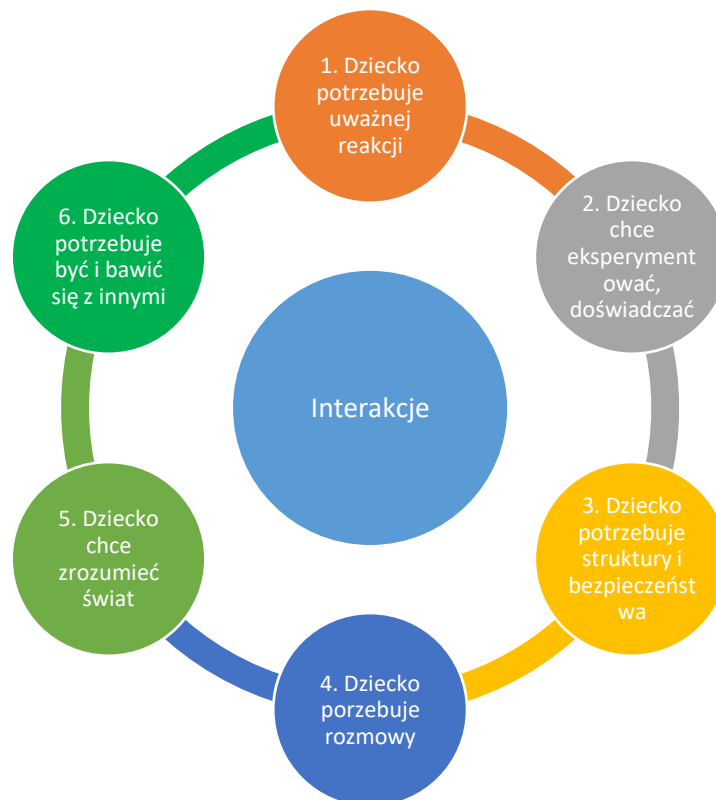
1. Dziecko potrzebuje uważnej reakcji

2. Dziecko chce eksperymentować, doświadczać

3. Dziecko potrzebuje struktury i bezpieczeństwa

4. Dziecko porzebuje rozmowy

5. Dziecko chce zrozumieć świat

6. Dziecko potrzebuje być i bawić się z innymi

Interakcje